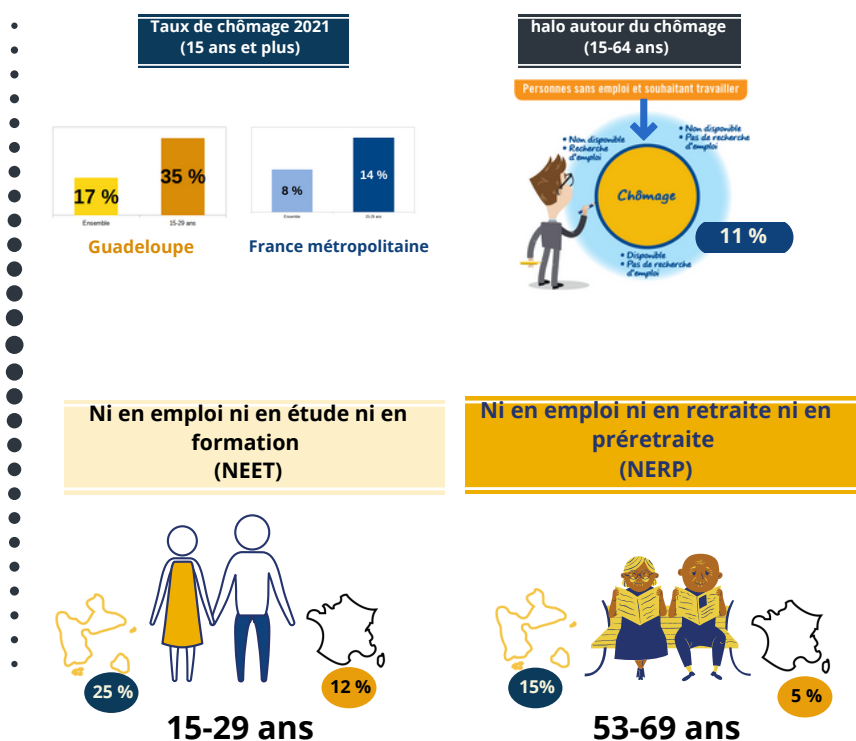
Taux de chômage 2021
(15 ans et plus)

17 %
35 %
Ensemble
15-29 ans
Guadeloupe

8 %
14 %
Ensemble
15-29 ans
France métropolitaine

halo autour du chômage
(15-64 ans)

Personnes sans emploi et souhaitant travailler
• Non disponible
• Recherche d'emploi
• Non disponible
• Pas de recherche d'emploi
Chômage
• Disponible
• Pas de recherche d'emploi
11 %

Ni en emploi ni en étude ni en formation
(NEET)

25 %
12 %
15-29 ans

Ni en emploi ni en retraite ni en préretraite
(NERP)

15%
5 %
53-69 ans